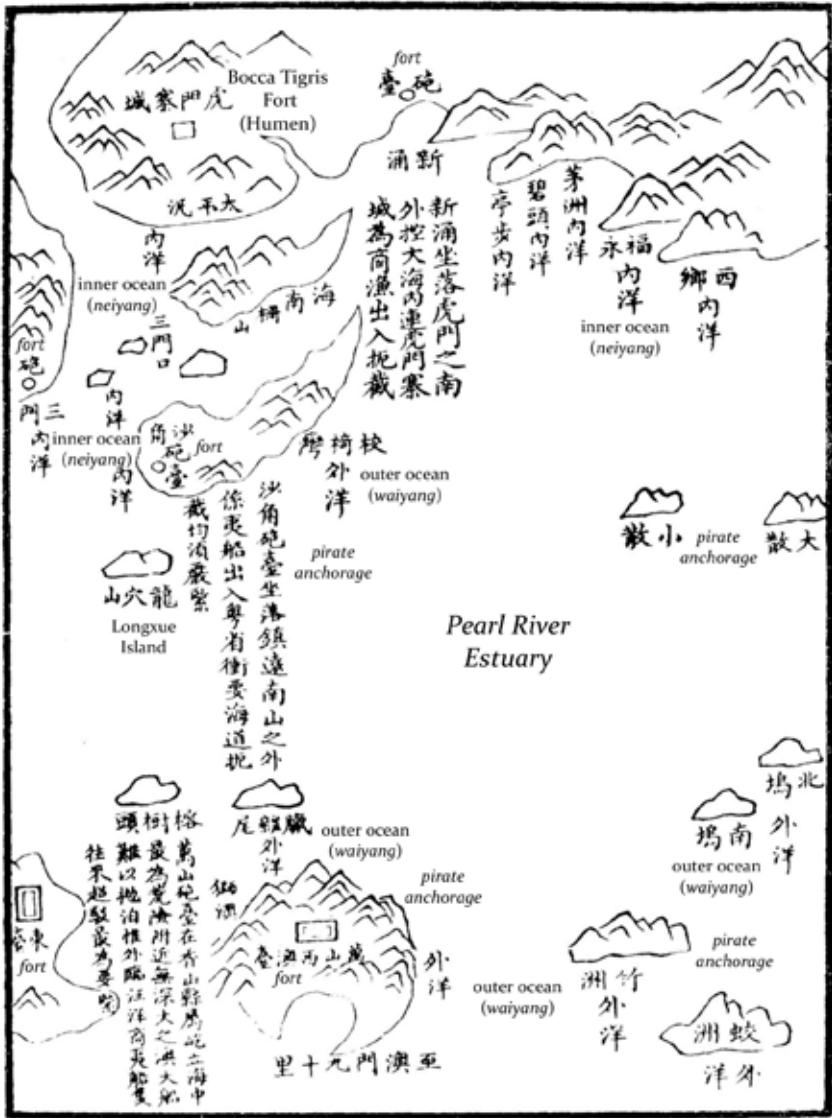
fort
臺砲

Bocca Tigris Fort (Humen)
城寨門虎

沢平太

涌新

新涌坐落虎門之南外控大海內連虎門寨城為商漁出入扼蔵

亭步內洋

碧頭內洋

茅洲內洋

永福內洋

鄉西內洋

inner ocean (neiyang)

內洋
inner ocean (neiyang)

海南柵山

三門口

fort
砲

門三內洋

內洋

inner ocean (neiyang)

內洋

沙角砲臺
fort

椅校外洋
outer ocean (waiyang)

沙角砲臺坐落鎮遠南山之外係來船出入粵省衝要海道扼截

紫微洲藏

pirate anchorage

龍穴山
Longxue Island

Pearl River Estuary

小散
pirate anchorage
大散

北塢外洋

南塢
outer ocean (waiyang)

榕樹頭
萬山砲臺在香山縣屬砲在海中最為荒僻附近無深大之澳大船難以拋泊惟外臨汪洋商夷船隻往來經駛最為要區

尾蔵外洋
outer ocean (waiyang)

pirate anchorage

獅頭

萬山砲臺
fort

外洋
outer ocean (waiyang)

東臺
fort

至澳門九十里

竹洲外洋

pirate anchorage

蛟洲
外洋